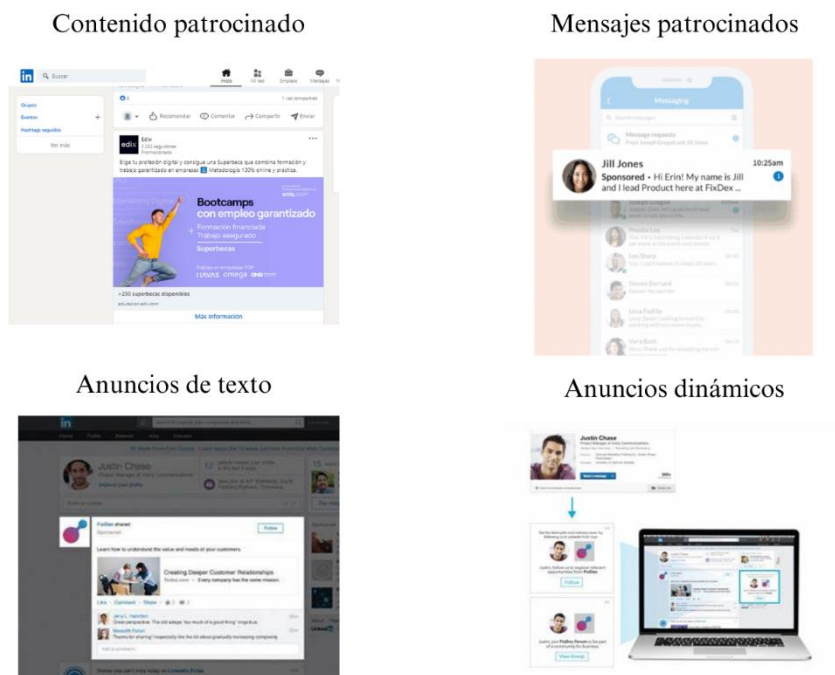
Contenido patrocinado

Mensajes patrocinados

Anuncios de texto

Anuncios dinámicos

in Buscar

Inicio Mi red Empleos Mensajes

Grupos
Eventos
Hashtags seguidos
Ver más

Edix
Promocionado

Elige tu profesión digital y consigue una Superbeca que combina formación y trabajo garantizado en empresas. Metodología 100% online y práctica.

Bootcamps con empleo garantizado
Formación financiada
Trabajo asegurado
Superbecas

+200 superbecas disponibles

Más información

Recomendar Comentar Compartir Enviar

Messaging

Jill Jones 10:25am
Sponsored • Hi Erin! My name is Jill and I lead Product here at FixDex ...

Justin Chase

FixDex shared
Sponsored
Follow

Learn how to understand the value and needs of your customers.

Creating Deeper Customer Relationships
Every company has the same mission.

Like Comment Share

Justin Chase

Follow

View Group